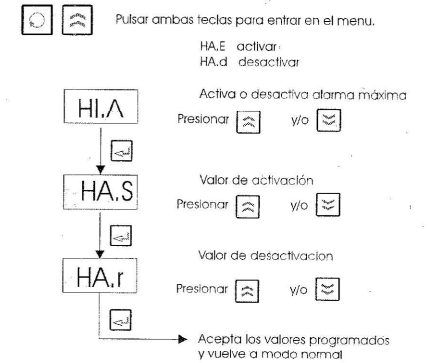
Pulsar ambas teclas para entrar en el menu.

HA.E activar
HA.d desactivar

HI.A

Activa o desactiva alarma máxima

Presionar y/o

HA.S

Valor de activación

Presionar y/o

HA.r

Valor de desactivacion

Presionar y/o

Acepta los valores programados y vuelve a modo normal